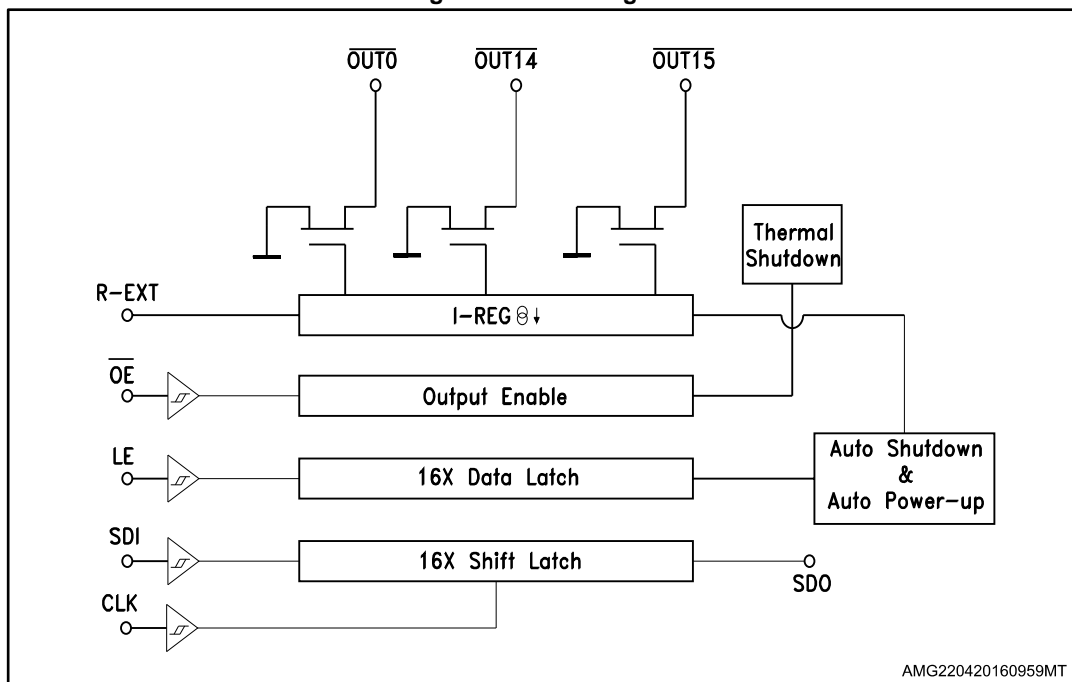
$\overline{OUT0}$ $\overline{OUT14}$ $\overline{OUT15}$

Thermal Shutdown

R-EXT

I-REG

$\overline{OE}$

Output Enable

LE

16X Data Latch

Auto Shutdown & Auto Power-up

SDI

16X Shift Latch

SDO

CLK

AMG220420160959MT